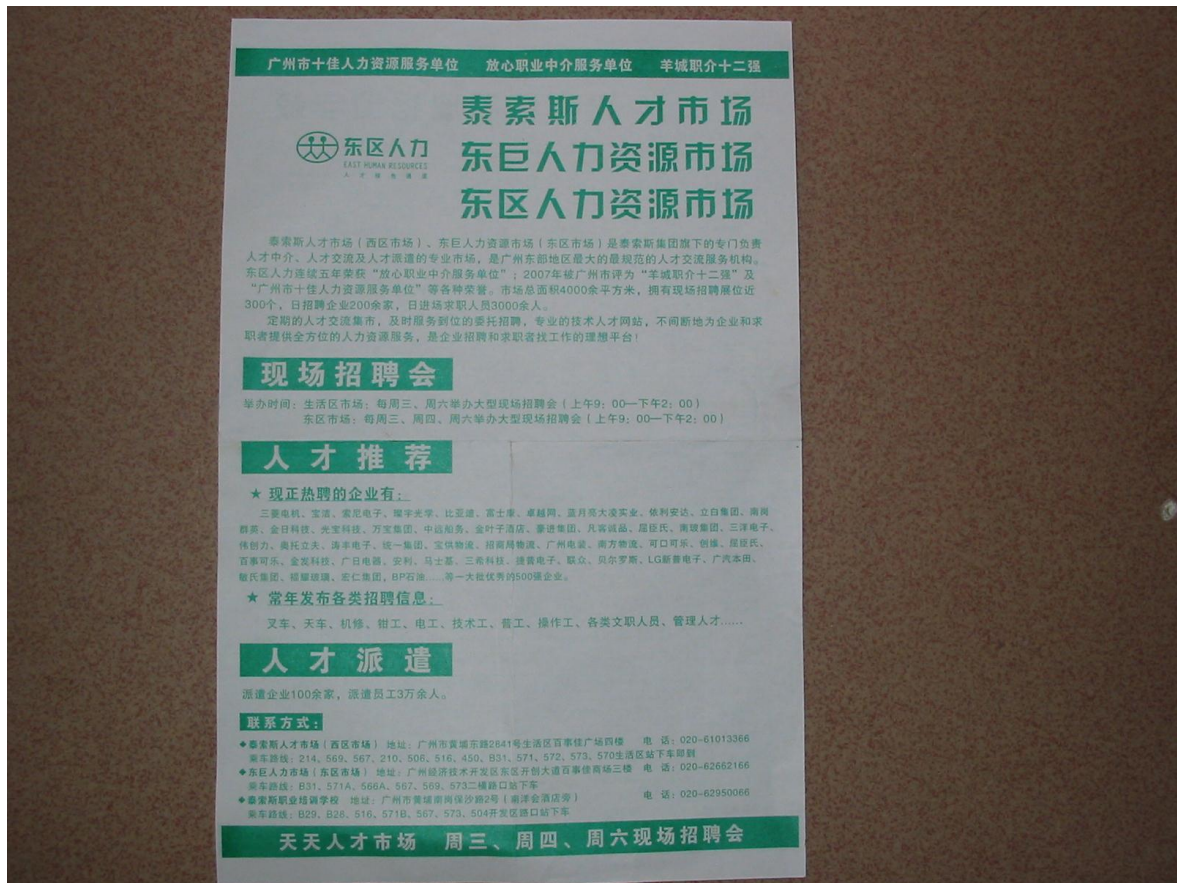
广州市十佳人力资源服务单位　放心职业中介服务单位　羊城职介十二强

东区人力
EAST HUMAN RESOURCES
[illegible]

泰索斯人才市场
东巨人力资源市场
东区人力资源市场

泰索斯人才市场（西区市场）、东巨人力资源市场（东区市场）是泰索斯集团旗下的专门负责人才中介、人才交流及人才派遣的专业市场，是广州东部地区最大的最规范的人才交流服务机构。东区人力连续五年荣获"放心职业中介服务单位"；2007年被广州市评为"羊城职介十二强"及"广州市十佳人力资源服务单位"等各种荣誉。市场总面积4000余平方米，拥有现场招聘展位近300个，日招聘企业200余家，日进场求职人员3000余人。

定期的人才交流集市，及时服务到位的委托招聘，专业的技术人才网站，不间断地为企业和求职者提供全方位的人力资源服务，是企业招聘和求职者找工作的理想平台！

现场招聘会

举办时间：生活区市场：每周三、周六举办大型现场招聘会（上午9：00—下午2：00）
东区市场：每周三、周四、周六举办大型现场招聘会（上午9：00—下午2：00）

人才推荐

★ 现正热聘的企业有：
三菱电机、宝洁、索尼电子、耀宇光学、比亚迪、富士康、卓越网、蓝月亮大凌实业、依利安达、立白集团、南网群泰、金日科技、光宝科技、万宝集团、中远船务、金叶子酒店、豪进集团、凡宾尚品、屈臣氏、南顺集团、三洋电子、伟创力、葛托立夫、涛丰电子、统一集团、宝供物流、招商局物流、广州电装、南方物流、可口可乐、创维、屈臣氏、百事可乐、金发科技、广日电器、安利、马士基、三希科技、捷普电子、联众、贝尔罗斯、LG新普电子、广汽本田、骏氏集团、福耀玻璃、宏仁集团、BP石油……等一大批优秀的500强企业。

★ 常年发布各类招聘信息：
叉车、天车、机修、钳工、电工、技术工、普工、操作工、各类文职人员、管理人才……

人才派遣

派遣企业100余家，派遣员工3万余人。

联系方式：
◆泰索斯人才市场（西区市场） 地址：广州市黄埔东路2641号生活区百事佳广场四楼　电　话：020-61013366
乘车路线：214、569、567、210、508、516、450、B31、571、572、573、570生活区站下车即到
◆东区人力市场（东区市场） 地址：广州经济技术开发区东区开创大道百事佳商场三楼　电　话：020-62662166
乘车路线：B31、571A、566A、567、569、573二横路口站下车
◆泰索斯职业培训学校　地址：广州市黄埔南岗保沙路2号（南洋会酒店旁）　电　话：020-62950066
乘车路线：B29、B28、516、571B、567、573、504开发区路口站下车

天天人才市场　周三、周四、周六现场招聘会